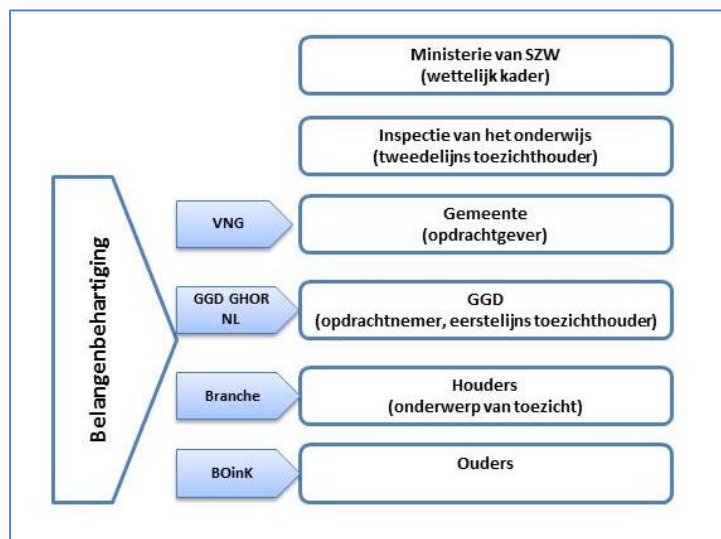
Ministerie van SZW
(wettelijk kader)

Inspectie van het onderwijs
(tweedelijns toezichthouder)

Belangenbehartiging

VNG

Gemeente
(opdrachtgever)

GGD GHOR NL

GGD
(opdrachtnemer, eerstelijns toezichthouder)

Branche

Houders
(onderwerp van toezicht)

BOinK

Ouders